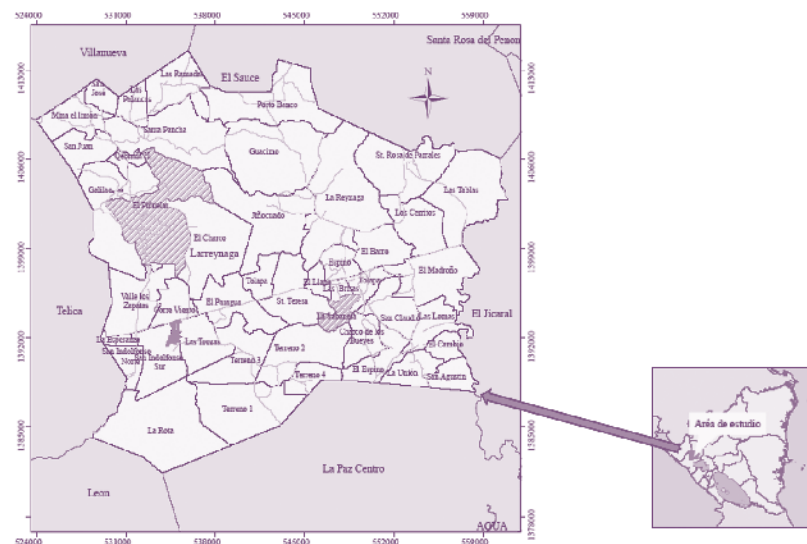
524000 531000 538000 545000 552000 559000

1413000 1406000 1399000 1392000 1385000 1378000

Villanueva
Santa Rosa del Penon
El Sauce
Las Ramadas
San José
Los Polancos
Mina el Limon
Santa Pancha
San Juan
Puerto Banco
N
Guacimo
St. Rosa de Peñales
Las Tablas
Galilea
El Salvador
El Charco
Larreynaga
La Reynaga
El Rosado
Los Cerritos
El Barro
Telica
Valle los Zapatas
El Portillo
El Madroño
Tolapa
El Llano
Las Brisas
St. Teresa
El Pungue
El Jicaral
Agua Viejas
La Esperanza
San Isidro Norte
Isidro Sur
La Tejera
Terreno 3
Terreno 2
Terreno 4
Chorro de los Dueyes
San Claudio
Las Lomas
El Cerrito
El Espino
La Unión
San Agustín
Terreno 1
La Rosa
La Paz Centro
Leon
Área de estudio
AQUA